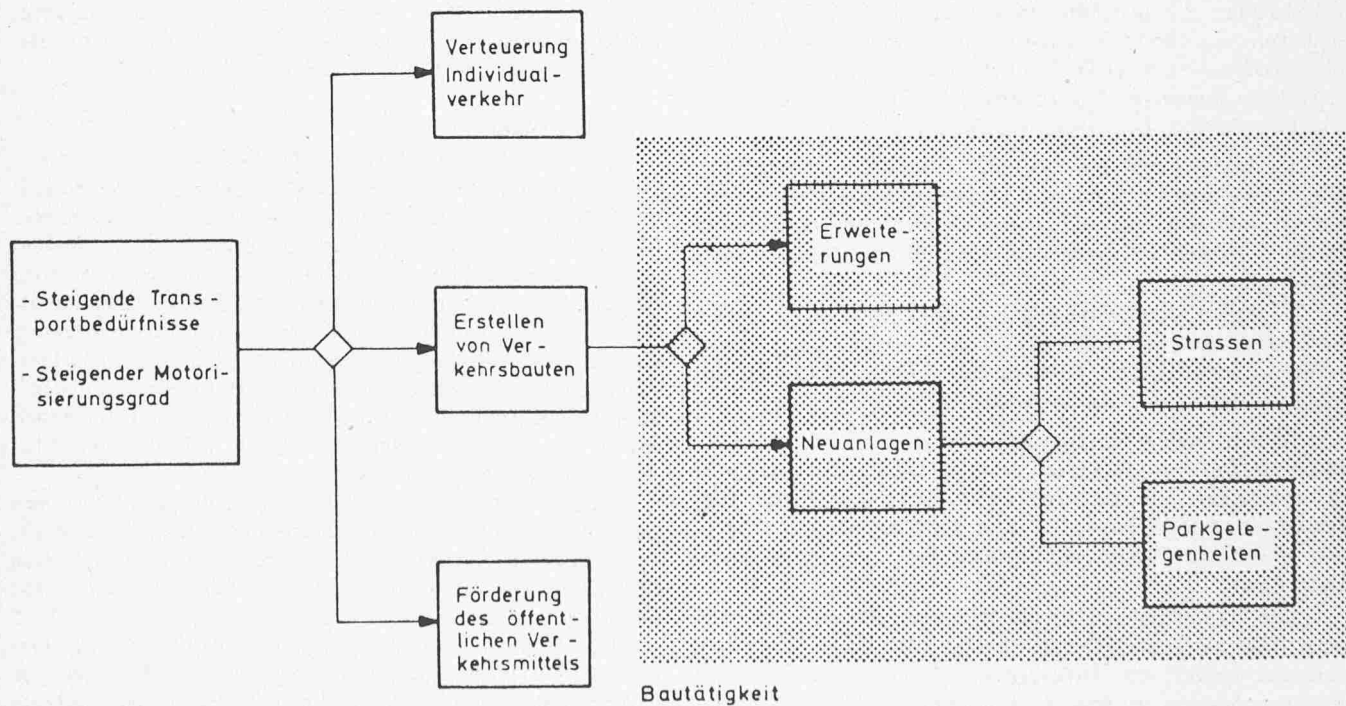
Verteuerung Individualverkehr

- Steigende Transportbedürfnisse
- Steigender Motorisierungsgrad

Erstellen von Verkehrsbauten

Förderung des öffentlichen Verkehrsmittels

Erweiterungen

Neuanlagen

Strassen

Parkgelegenheiten

Bautätigkeit